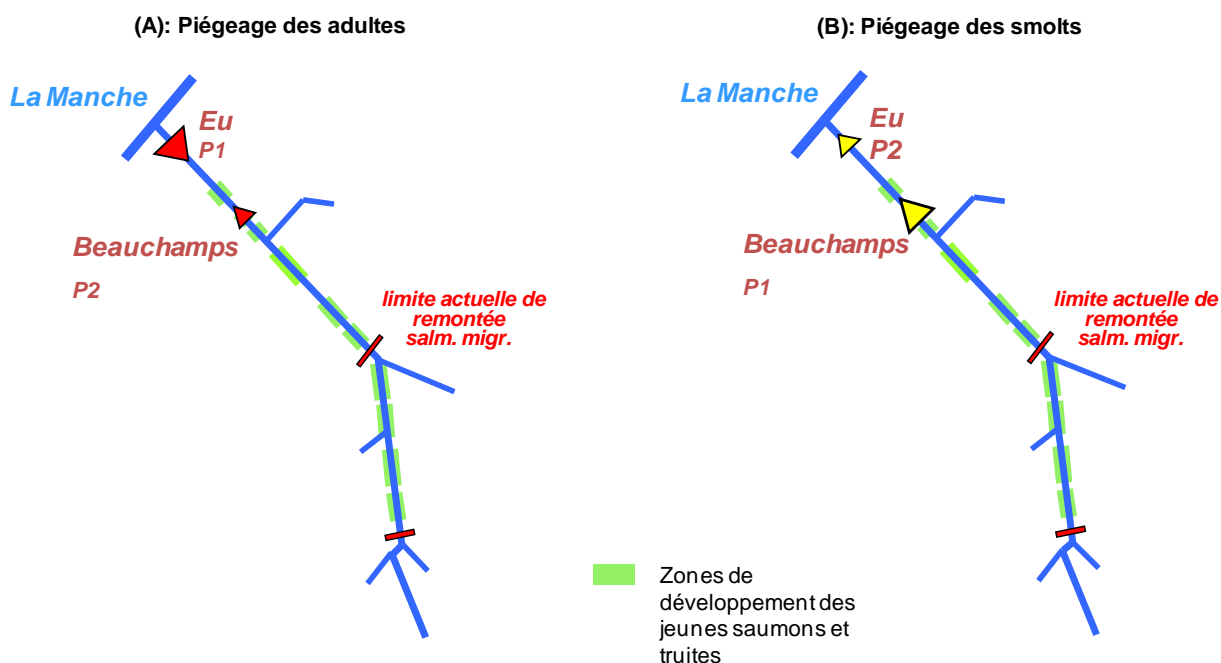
(A): Piégeage des adultes

La Manche

Eu
P1

Beauchamps

P2

limite actuelle de remontée salm. migr.

(B): Piégeage des smolts

La Manche

Eu
P2

Beauchamps

P1

limite actuelle de remontée salm. migr.

Zones de développement des jeunes saumons et truites